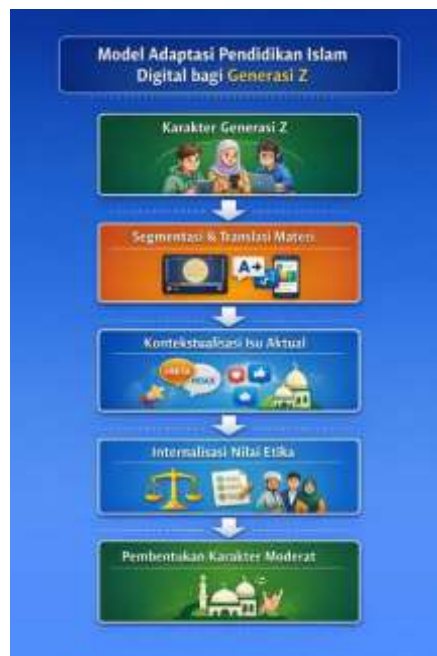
Model Adaptasi Pendidikan Islam Digital bagi Generasi Z

Karakter Generasi Z

Segmentasi & Translasi Materi

A+

Kontekstualisasi Isu Aktual

FAKTA

HOAX

Internalisasi Nilai Etika

Pembentukan Karakter Moderat